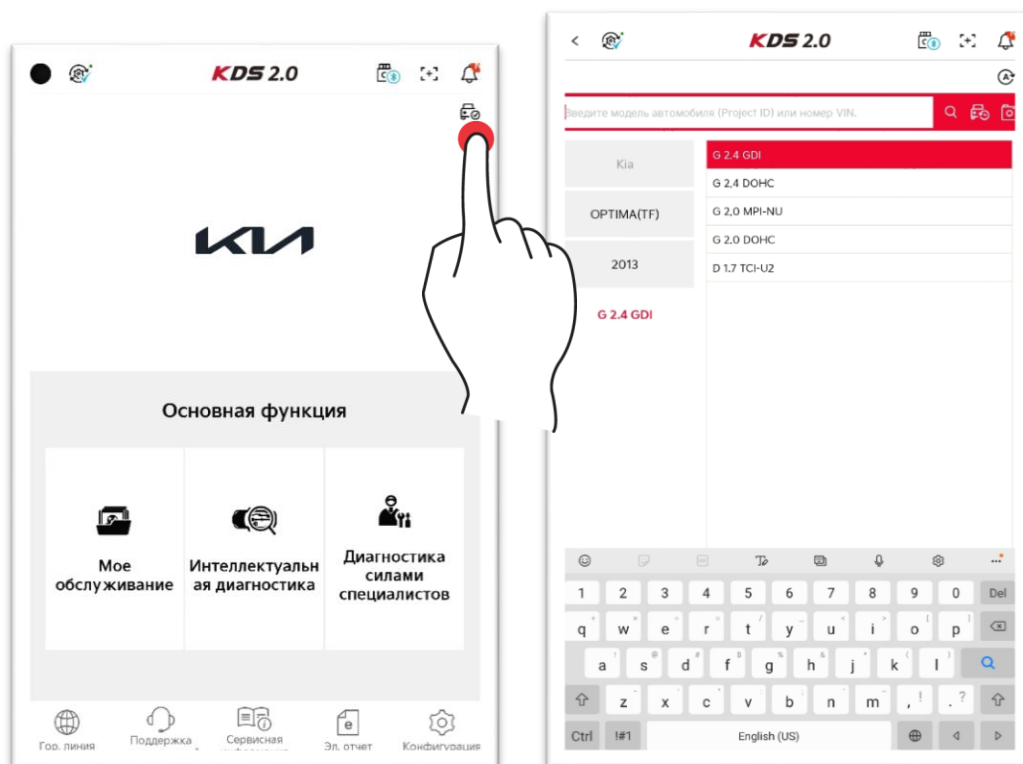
KDS 2.0

KIA

Основная функция

Мое обслуживание

Интеллектуальная диагностика

Диагностика силами специалистов

Гор. линия

Поддержка

Сервисная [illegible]

Эл. отчет

Конфигурация

KDS 2.0

Введите модель автомобиля (Project ID) или номер VIN.

Kia

OPTIMA(TF)

2013

G 2.4 GDI

G 2.4 GDI

G 2,4 DOHC

G 2,0 MPI-NU

G 2.0 DOHC

D 1.7 TCI-U2

1 2 3 4 5 6 7 8 9 0 Del

q w e r t y u i o p

a s d f g h j k l

z x c v b n m

Ctrl !#1 English (US)